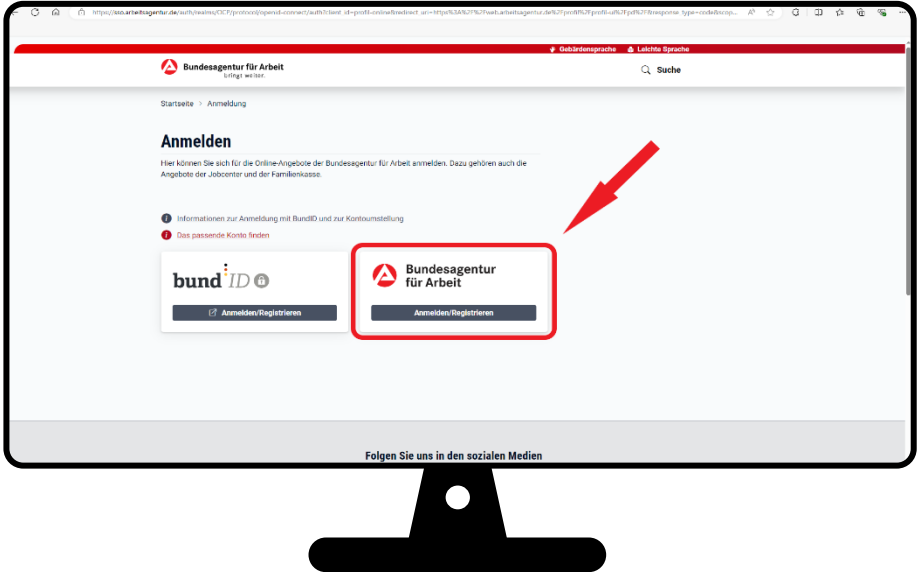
https://sso.arbeitsagentur.de/auth/realms/OCP/protocol/openid-connect/auth?client_id=profil-online&redirect_uri=https%3A%2F%2Fweb.arbeitsagentur.de%2Fprofil%2Fprofil-ui%2Fpd%2F%3Fresponse_type=code&scop...

Gebärdensprache Leichte Sprache

Bundesagentur für Arbeit
bringt weiter.

Suche

Startseite > Anmeldung

Anmelden

Hier können Sie sich für die Online-Angebote der Bundesagentur für Arbeit anmelden. Dazu gehören auch die Angebote der Jobcenter und der Familienkasse.

Informationen zur Anmeldung mit BundID und zur Kontoumstellung

Das passende Konto finden

bund ID

Anmelden/Registrieren

Bundesagentur für Arbeit

Anmelden/Registrieren

Folgen Sie uns in den sozialen Medien